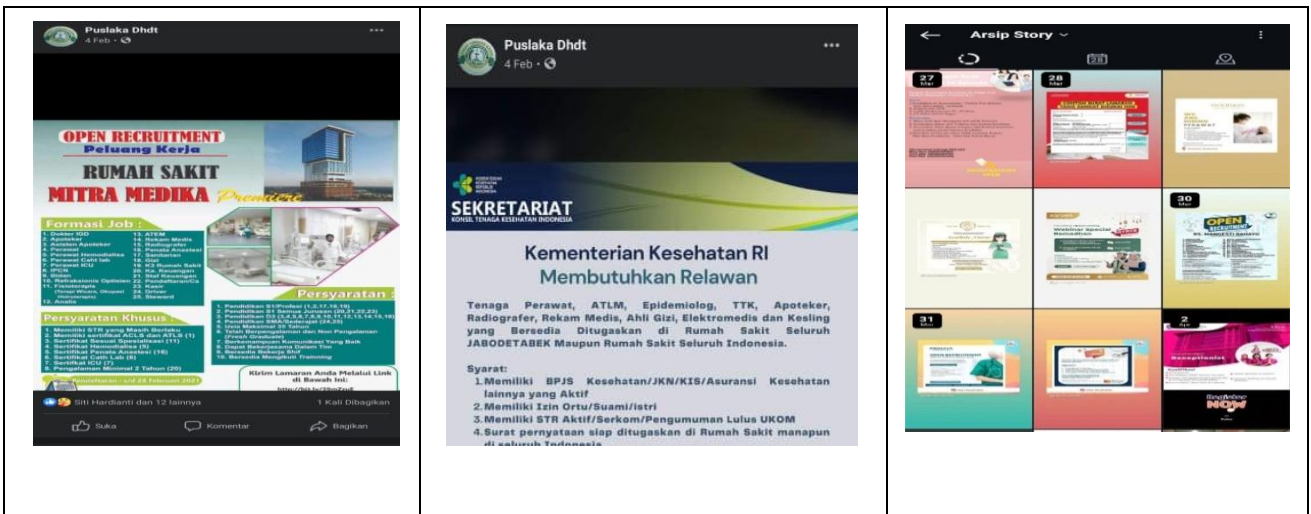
Puslaka Dhdt
4 Feb ·

OPEN RECRUITMENT
Peluang Kerja
RUMAH SAKIT
MITRA MEDIKA Premiere

Formasi Job :
1. Dokter IGD
2. Apoteker
3. Asisten Apoteker
4. Perawat
5. Perawat Hemodialisa
6. Perawat Cath lab
7. Perawat ICU
8. IPCN
9. Bidan
10. Refraksionis Optisien
11. Fisioterapis
12. Analis
13. ATEM
14. Rekam Medis
15. Radiografer
16. Penata Anestesi
17. Sanitarian
18. Gizi
19. K3 Rumah Sakit
20. Ka. Keuangan
21. Staf Keuangan
22. Pendaftaran/Cs
23. Kasir
24. Driver
25. Steward

Persyaratan :

Persyaratan Khusus :
1. Memiliki STR yang Masih Berlaku
2. Memiliki sertifikat ACLS dan ATLS (1)
3. Sertifikat Sesuai Spesialisasi (11)
4. Sertifikat Hemodialisa (5)
5. Sertifikat Penata Anestesi (16)
6. Sertifikat Cath Lab (6)
7. Sertifikat ICU (7)
8. Pengalaman Minimal 2 Tahun (20)

Kirim Lamaran Anda Melalui Link di Bawah ini:

Siti Hardianti dan 12 lainnya
1 Kali Dibagikan
Suka
Komentar
Bagikan

Puslaka Dhdt
4 Feb ·

SEKRETARIAT
KONSIL TENAGA KESEHATAN INDONESIA

Kementerian Kesehatan RI
Membutuhkan Relawan

Tenaga Perawat, ATLM, Epidemiolog, TTK, Apoteker, Radiografer, Rekam Medis, Ahli Gizi, Elektromedis dan Kesling yang Bersedia Ditugaskan di Rumah Sakit Seluruh JABODETABEK Maupun Rumah Sakit Seluruh Indonesia.

Syarat:
1. Memiliki BPJS Kesehatan/JKN/KIS/Asuransi Kesehatan lainnya yang Aktif
2. Memiliki Izin Ortu/Suami/Istri
3. Memiliki STR Aktif/Serkom/Pengumuman Lulus UKOM
4. Surat pernyataan siap ditugaskan di Rumah Sakit manapun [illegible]

Arsip Story
27 Mar
28 Mar
30 Mar
31 Mar
2 Apr
OPEN RECRUITMENT
Webinar Spesial Ramadhan
Receptionist
NOW